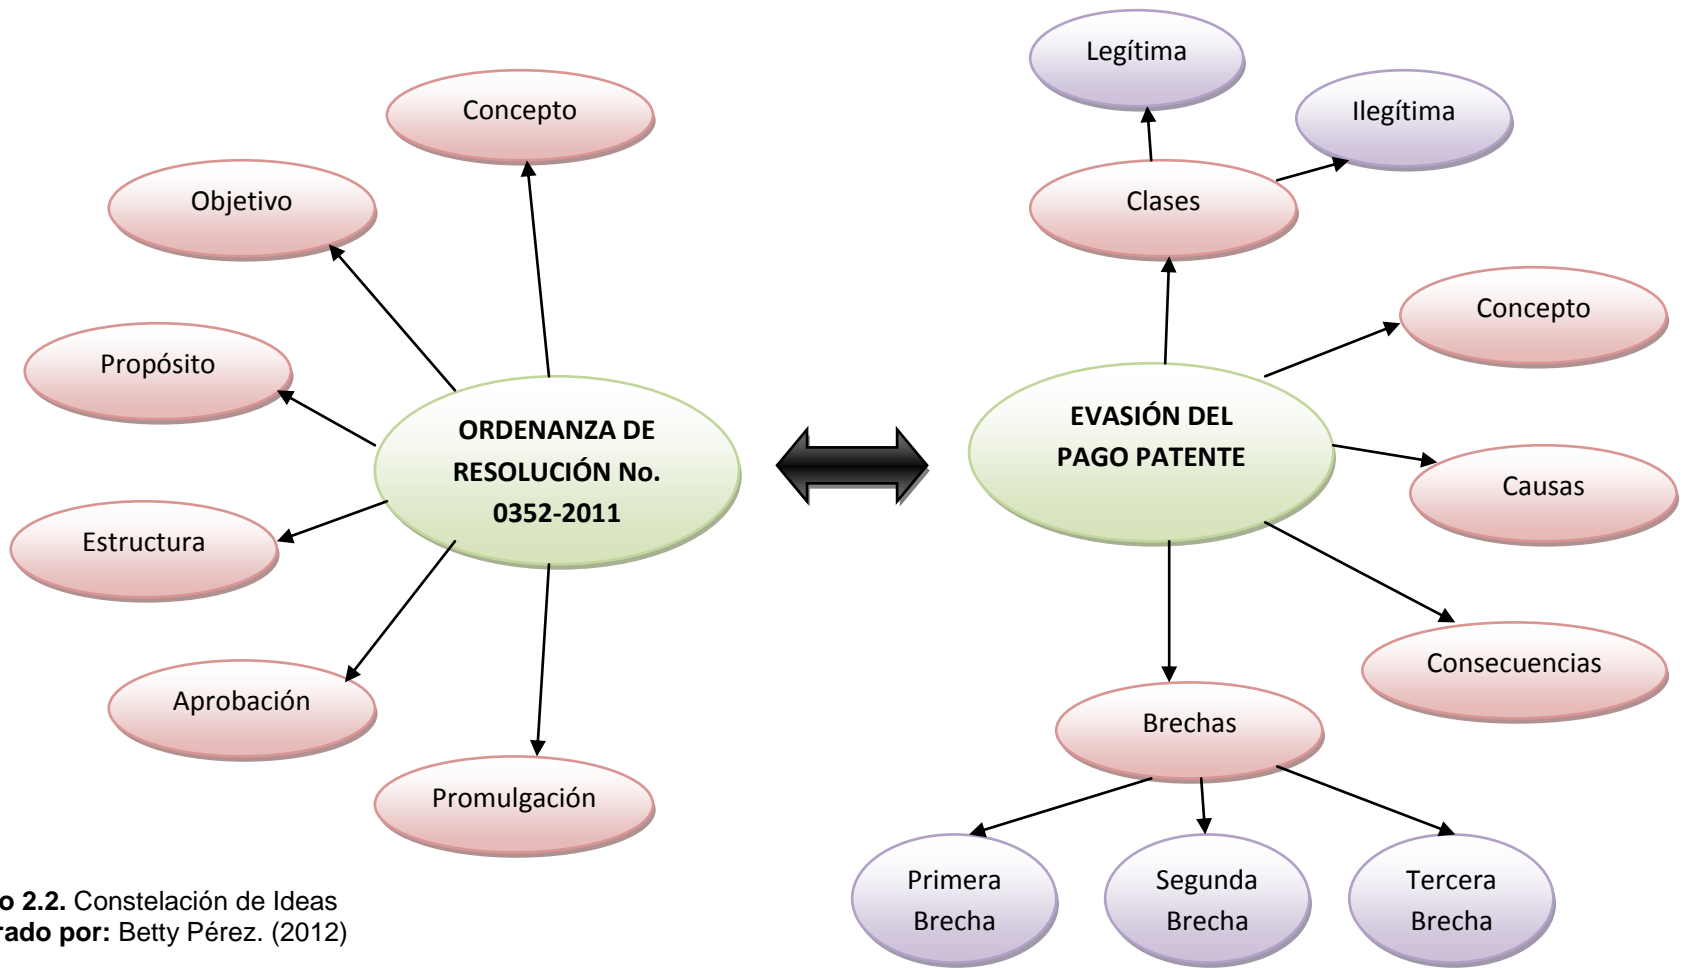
Concepto

Objetivo

Propósito

ORDENANZA DE RESOLUCIÓN No. 0352-2011

Estructura

Aprobación

Promulgación

Legítima

Ilegítima

Clases

Concepto

EVASIÓN DEL PAGO PATENTE

Causas

Consecuencias

Brechas

Primera Brecha

Segunda Brecha

Tercera Brecha

o 2.2. Constelación de Ideas
rado por: Betty Pérez. (2012)